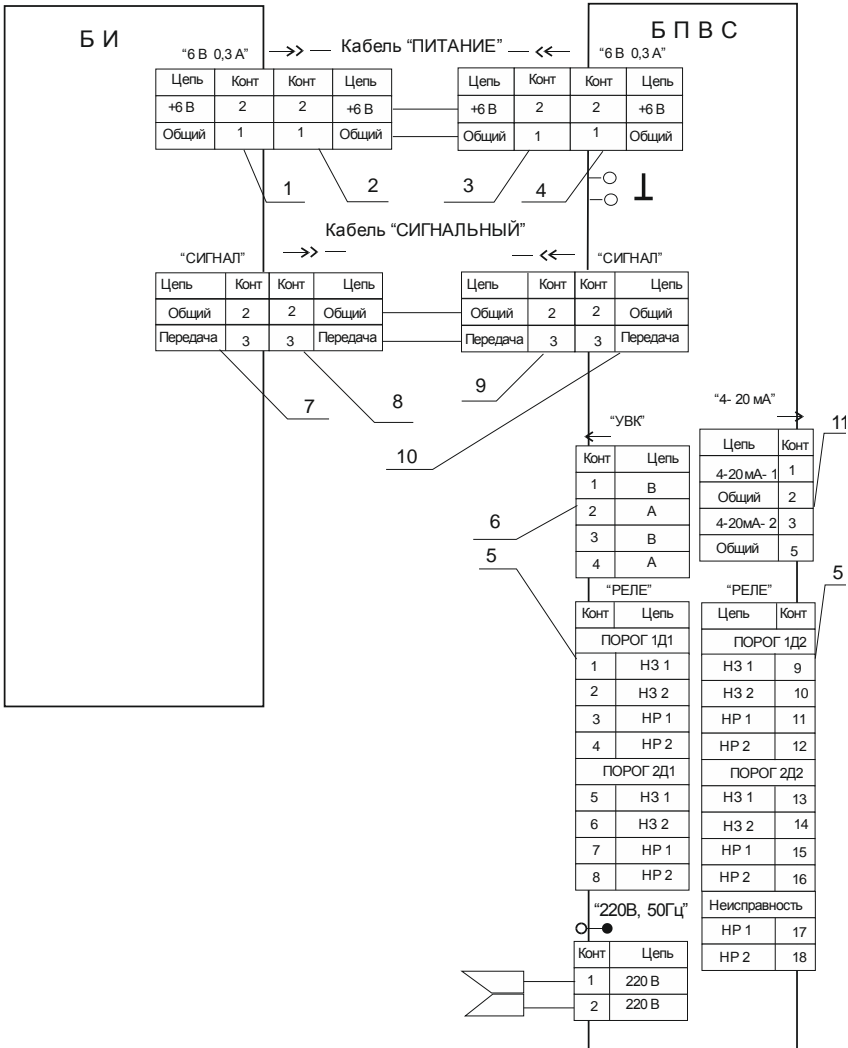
Б И

Б П В С

"6 В 0,3 А" →> — Кабель "ПИТАНИЕ" — <← "6 В 0,3 А"

| Цепь | Конт |
|---|---|
| +6 В | 2 |
| Общий | 1 |

| Конт | Цепь |
|---|---|
| 2 | +6 В |
| 1 | Общий |

| Цепь | Конт |
|---|---|
| +6 В | 2 |
| Общий | 1 |

| Конт | Цепь |
|---|---|
| 2 | +6 В |
| 1 | Общий |

1 2 3 4

Кабель "СИГНАЛЬНЫЙ"

"СИГНАЛ" →> — — <← "СИГНАЛ"

| Цепь | Конт |
|---|---|
| Общий | 2 |
| Передача | 3 |

| Конт | Цепь |
|---|---|
| 2 | Общий |
| 3 | Передача |

| Цепь | Конт |
|---|---|
| Общий | 2 |
| Передача | 3 |

| Конт | Цепь |
|---|---|
| 2 | Общий |
| 3 | Передача |

7 8 9 10

"УВК"

| Конт | Цепь |
|---|---|
| 1 | В |
| 2 | А |
| 3 | В |
| 4 | А |

6 5

"4- 20 мА"

| Цепь | Конт |
|---|---|
| 4-20мА- 1 | 1 |
| Общий | 2 |
| 4-20мА- 2 | 3 |
| Общий | 5 |

11

"РЕЛЕ"

| Конт | Цепь |
|---|---|
| ПОРОГ 1Д1 | |
| 1 | НЗ 1 |
| 2 | НЗ 2 |
| 3 | НР 1 |
| 4 | НР 2 |
| ПОРОГ 2Д1 | |
| 5 | НЗ 1 |
| 6 | НЗ 2 |
| 7 | НР 1 |
| 8 | НР 2 |

"РЕЛЕ"

5

| Цепь | Конт |
|---|---|
| ПОРОГ 1Д2 | |
| НЗ 1 | 9 |
| НЗ 2 | 10 |
| НР 1 | 11 |
| НР 2 | 12 |
| ПОРОГ 2Д2 | |
| НЗ 1 | 13 |
| НЗ 2 | 14 |
| НР 1 | 15 |
| НР 2 | 16 |
| Неисправность | |
| НР 1 | 17 |
| НР 2 | 18 |

"220В, 50Гц"

| Конт | Цепь |
|---|---|
| 1 | 220 В |
| 2 | 220 В |